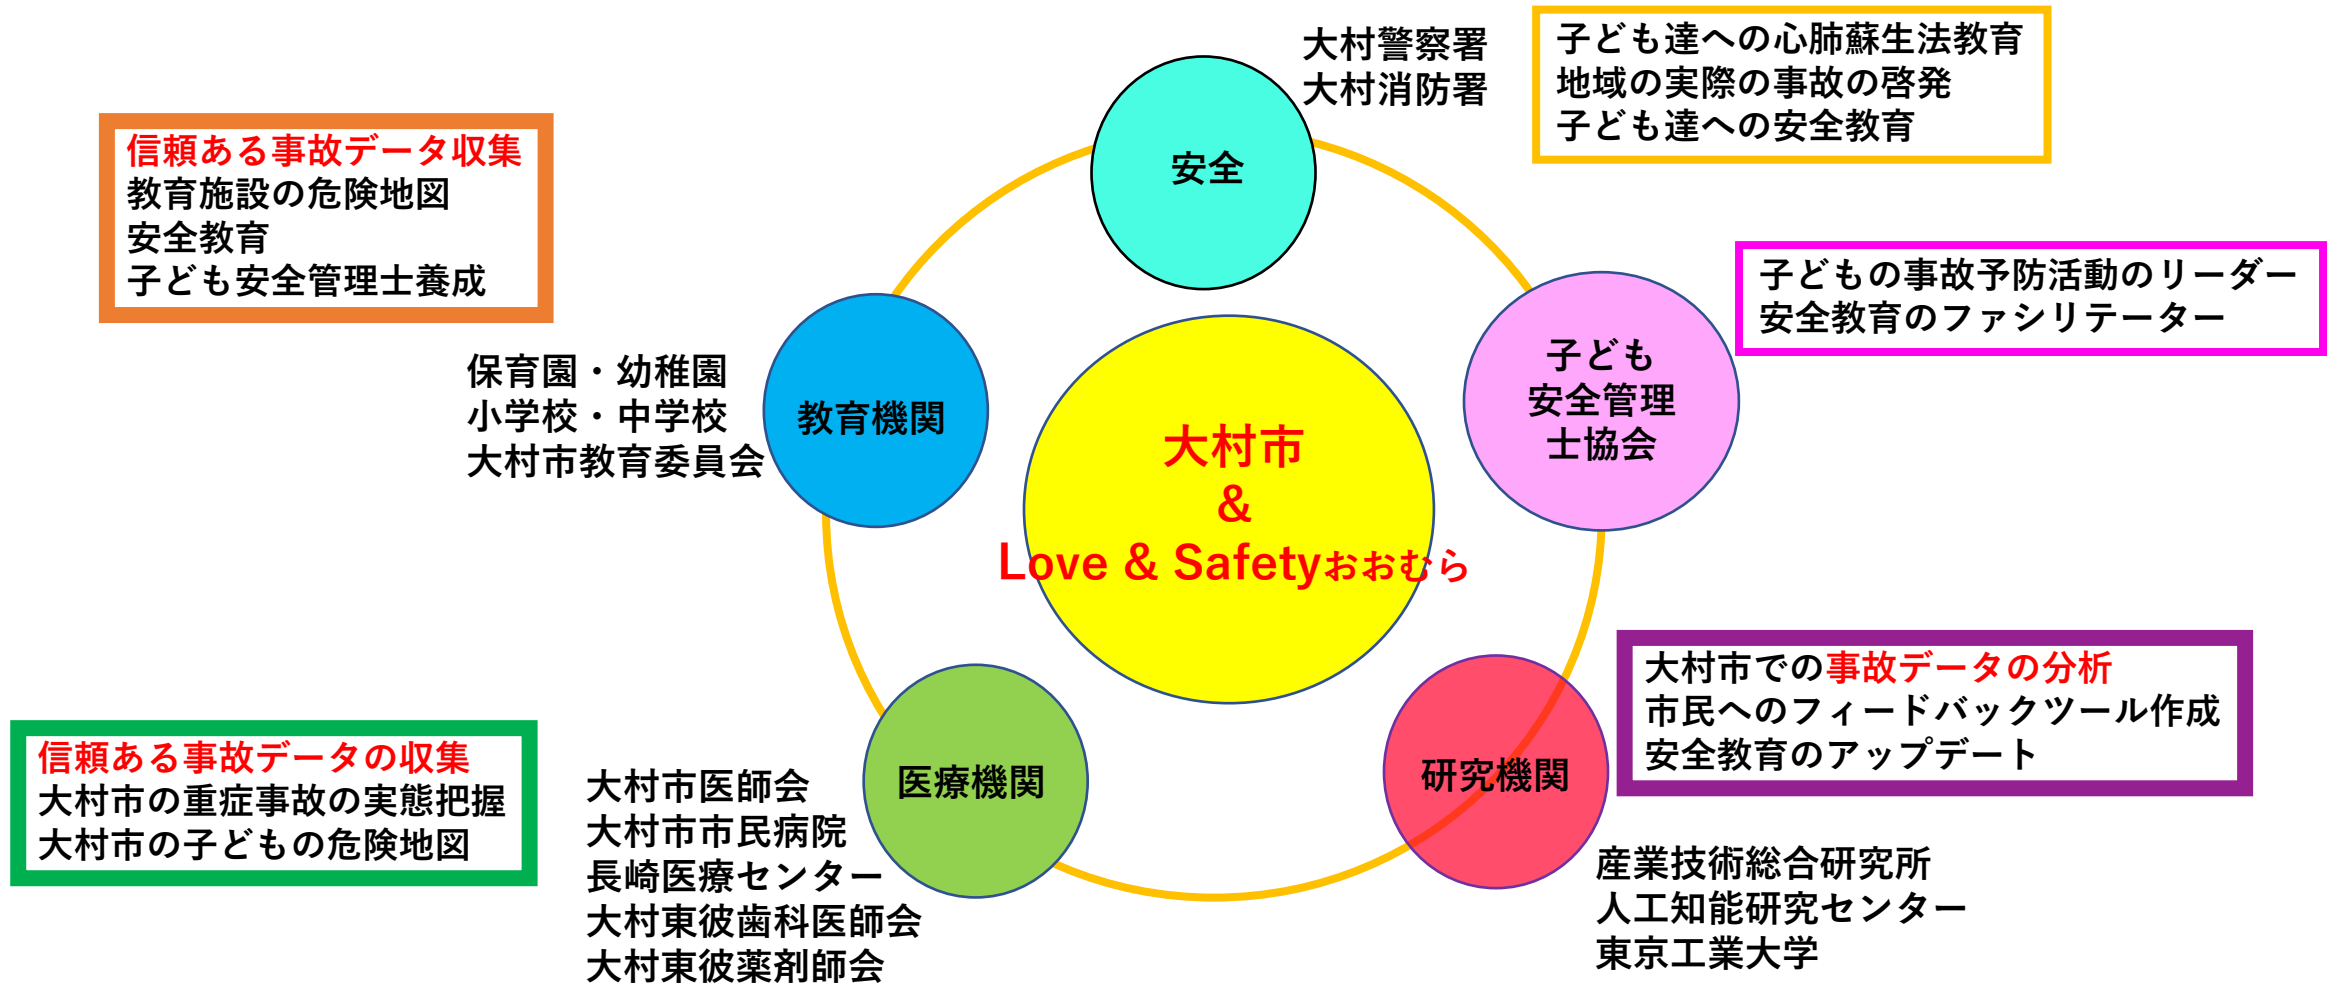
大村警察署
大村消防署

子ども達への心肺蘇生法教育
地域の実際の事故の啓発
子ども達への安全教育

安全

信頼ある事故データ収集
教育施設の危険地図
安全教育
子ども安全管理士養成

子どもの事故予防活動のリーダー
安全教育のファシリテーター

保育園・幼稚園
小学校・中学校
大村市教育委員会

教育機関

大村市
&
Love & Safetyおおむら

子ども
安全管理
士協会

大村市での事故データの分析
市民へのフィードバックツール作成
安全教育のアップデート

信頼ある事故データの収集
大村市の重症事故の実態把握
大村市の子どもの危険地図

大村市医師会
大村市市民病院
長崎医療センター
大村東彼歯科医師会
大村東彼薬剤師会

医療機関

研究機関

産業技術総合研究所
人工知能研究センター
東京工業大学